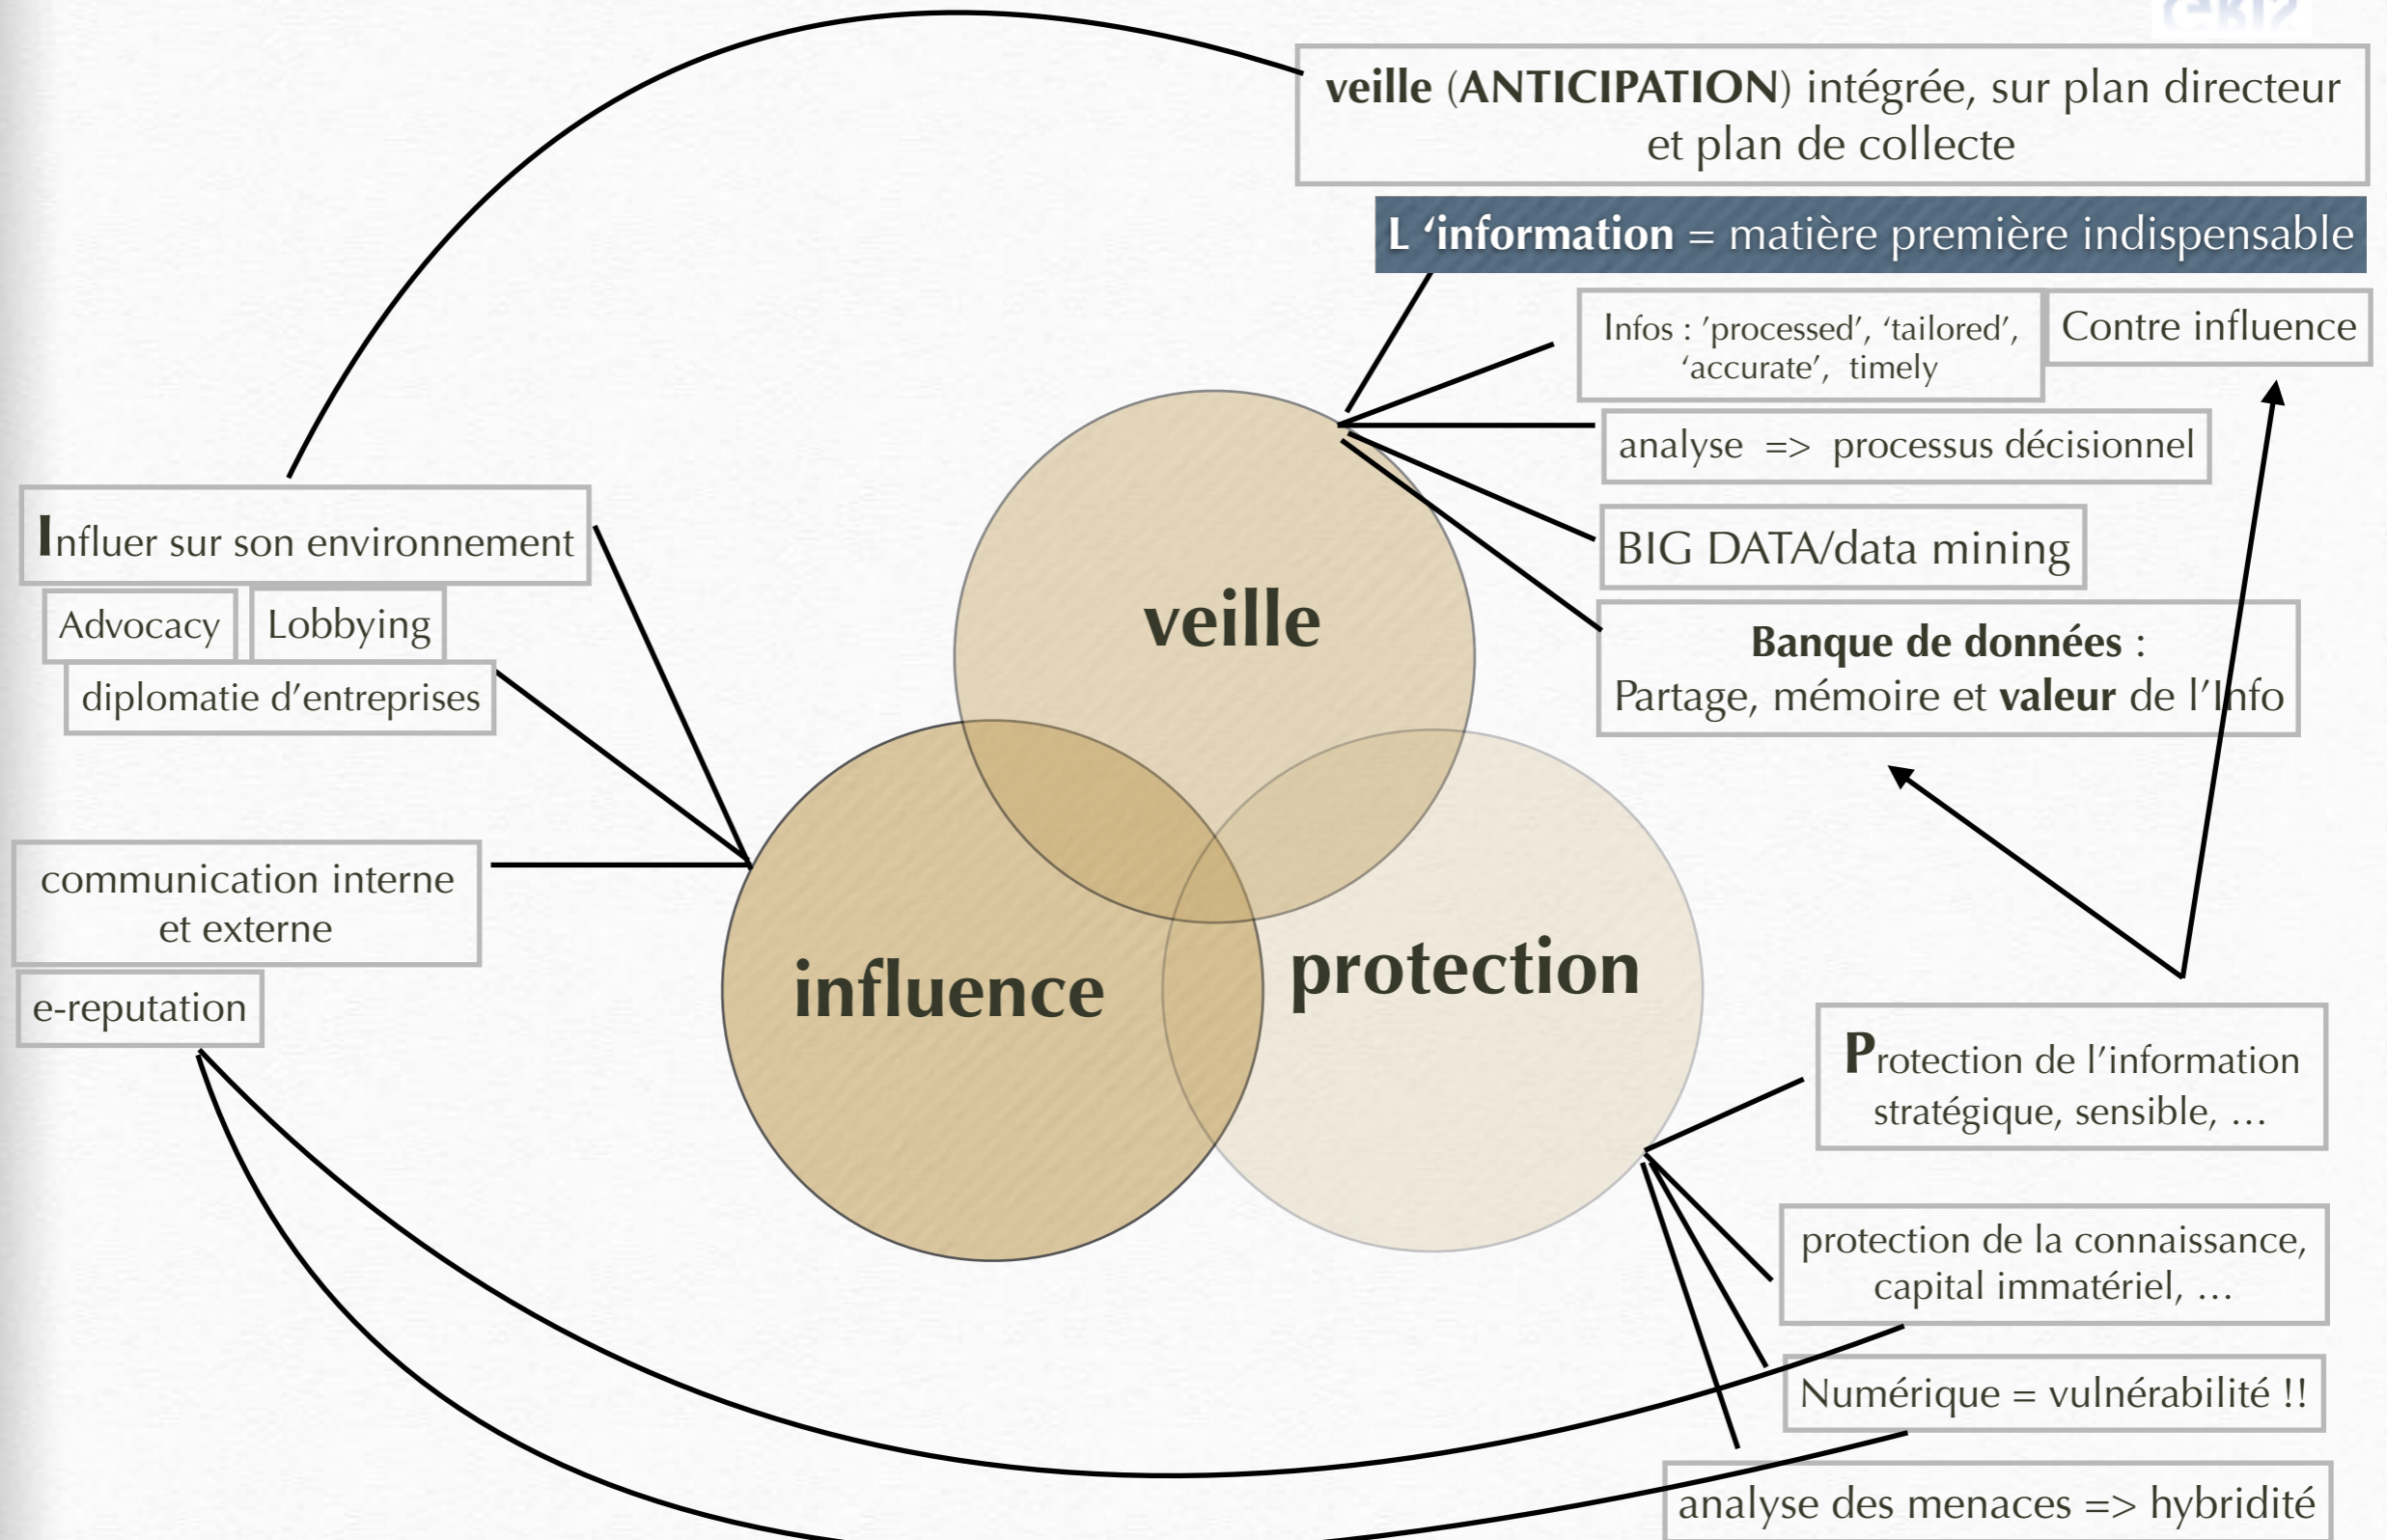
veille (ANTICIPATION) intégrée, sur plan directeur et plan de collecte

L 'information = matière première indispensable

Infos : 'processed', 'tailored', 'accurate', timely

Contre influence

analyse => processus décisionnel

BIG DATA/data mining

Banque de données : Partage, mémoire et valeur de l'Info

Influer sur son environnement

Advocacy

Lobbying

diplomatie d'entreprises

communication interne et externe

e-reputation

veille

influence

protection

Protection de l'information stratégique, sensible, …

protection de la connaissance, capital immatériel, …

Numérique = vulnérabilité !!

analyse des menaces => hybridité